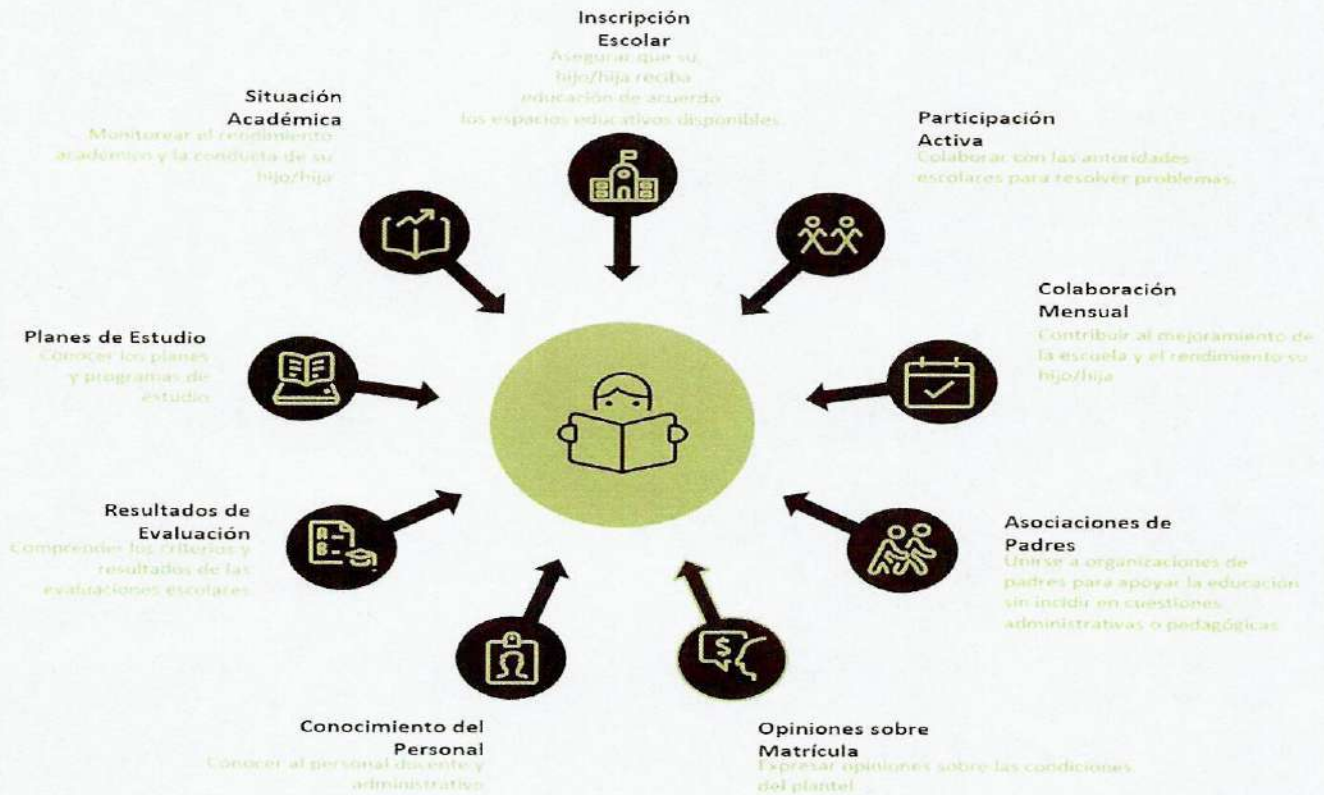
Inscripción Escolar
Asegurar que su hijo/hija reciba educación de acuerdo los espacios educativos disponibles.

Situación Académica
Monitorear el rendimiento académico y la conducta de su hijo/hija

Participación Activa
Colaborar con las autoridades escolares para resolver problemas.

Colaboración Mensual
Contribuir al mejoramiento de la escuela y el rendimiento su hijo/hija

Planes de Estudio
Conocer los planes y programas de estudio

Resultados de Evaluación
Comprender los criterios y resultados de las evaluaciones escolares

Asociaciones de Padres
Unirse a organizaciones de padres para apoyar la educación sin incidir en cuestiones administrativas o pedagógicas

Conocimiento del Personal
Conocer al personal docente y administrativo

Opiniones sobre Matrícula
Expresar opiniones sobre las condiciones del plantel